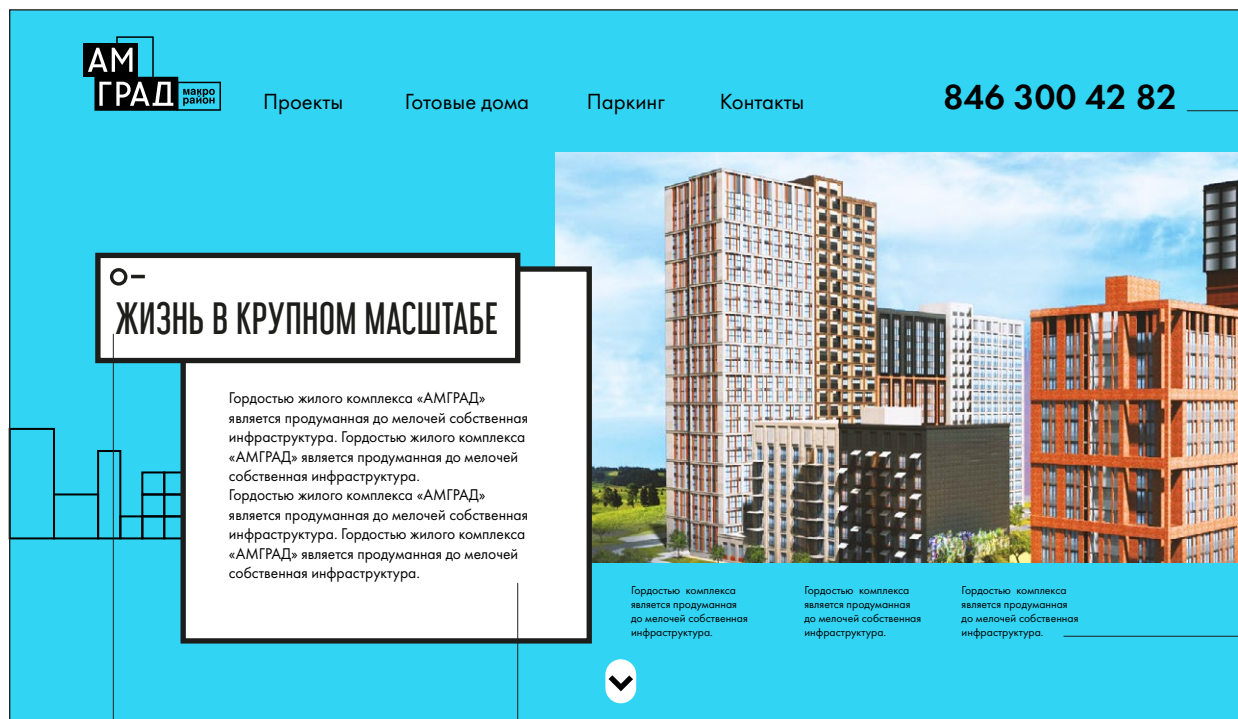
АМ ГРАД макро район

Проекты Готовые дома Паркинг Контакты

846 300 42 82

ЖИЗНЬ В КРУПНОМ МАСШТАБЕ

Гордостью жилого комплекса «АМГРАД» является продуманная до мелочей собственная инфраструктура. Гордостью жилого комплекса «АМГРАД» является продуманная до мелочей собственная инфраструктура.
Гордостью жилого комплекса «АМГРАД» является продуманная до мелочей собственная инфраструктура. Гордостью жилого комплекса «АМГРАД» является продуманная до мелочей собственная инфраструктура.

Гордостью комплекса является продуманная до мелочей собственная инфраструктура.

Гордостью комплекса является продуманная до мелочей собственная инфраструктура.

Гордостью комплекса является продуманная до мелочей собственная инфраструктура.